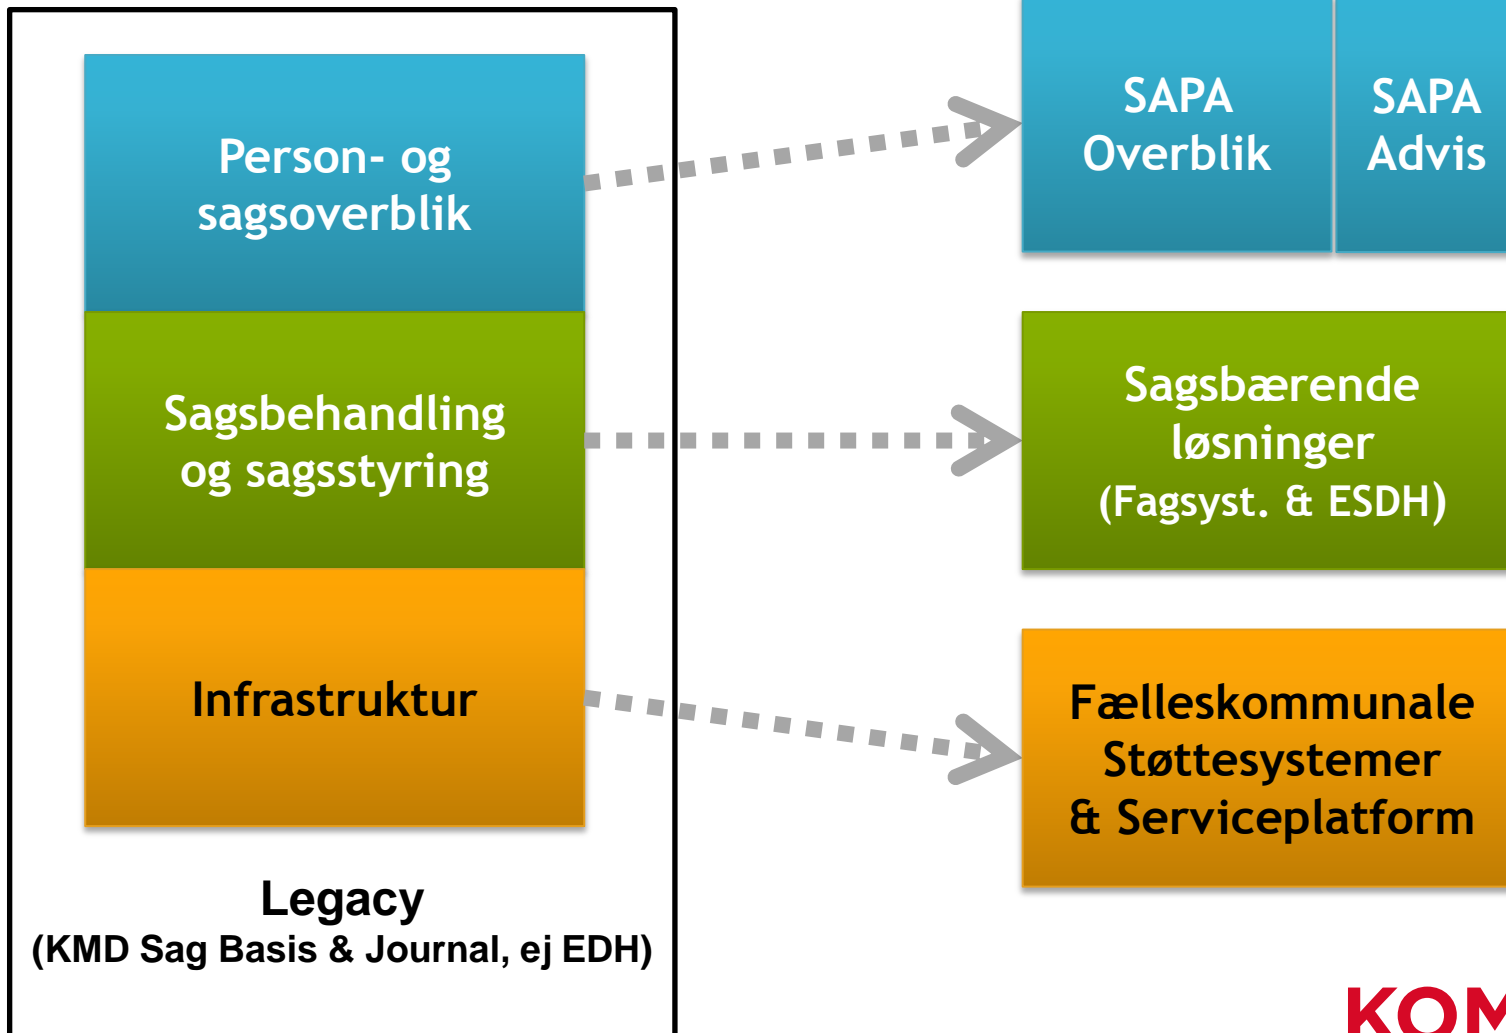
Person- og sagsoverblik

Sagsbehandling og sagsstyring

Infrastruktur

Legacy
(KMD Sag Basis & Journal, ej EDH)

SAPA Overblik

SAPA Advis

Sagsbærende løsninger (Fagsyst. & ESDH)

Fælleskommunale Støttesystemer & Serviceplatform

KOM